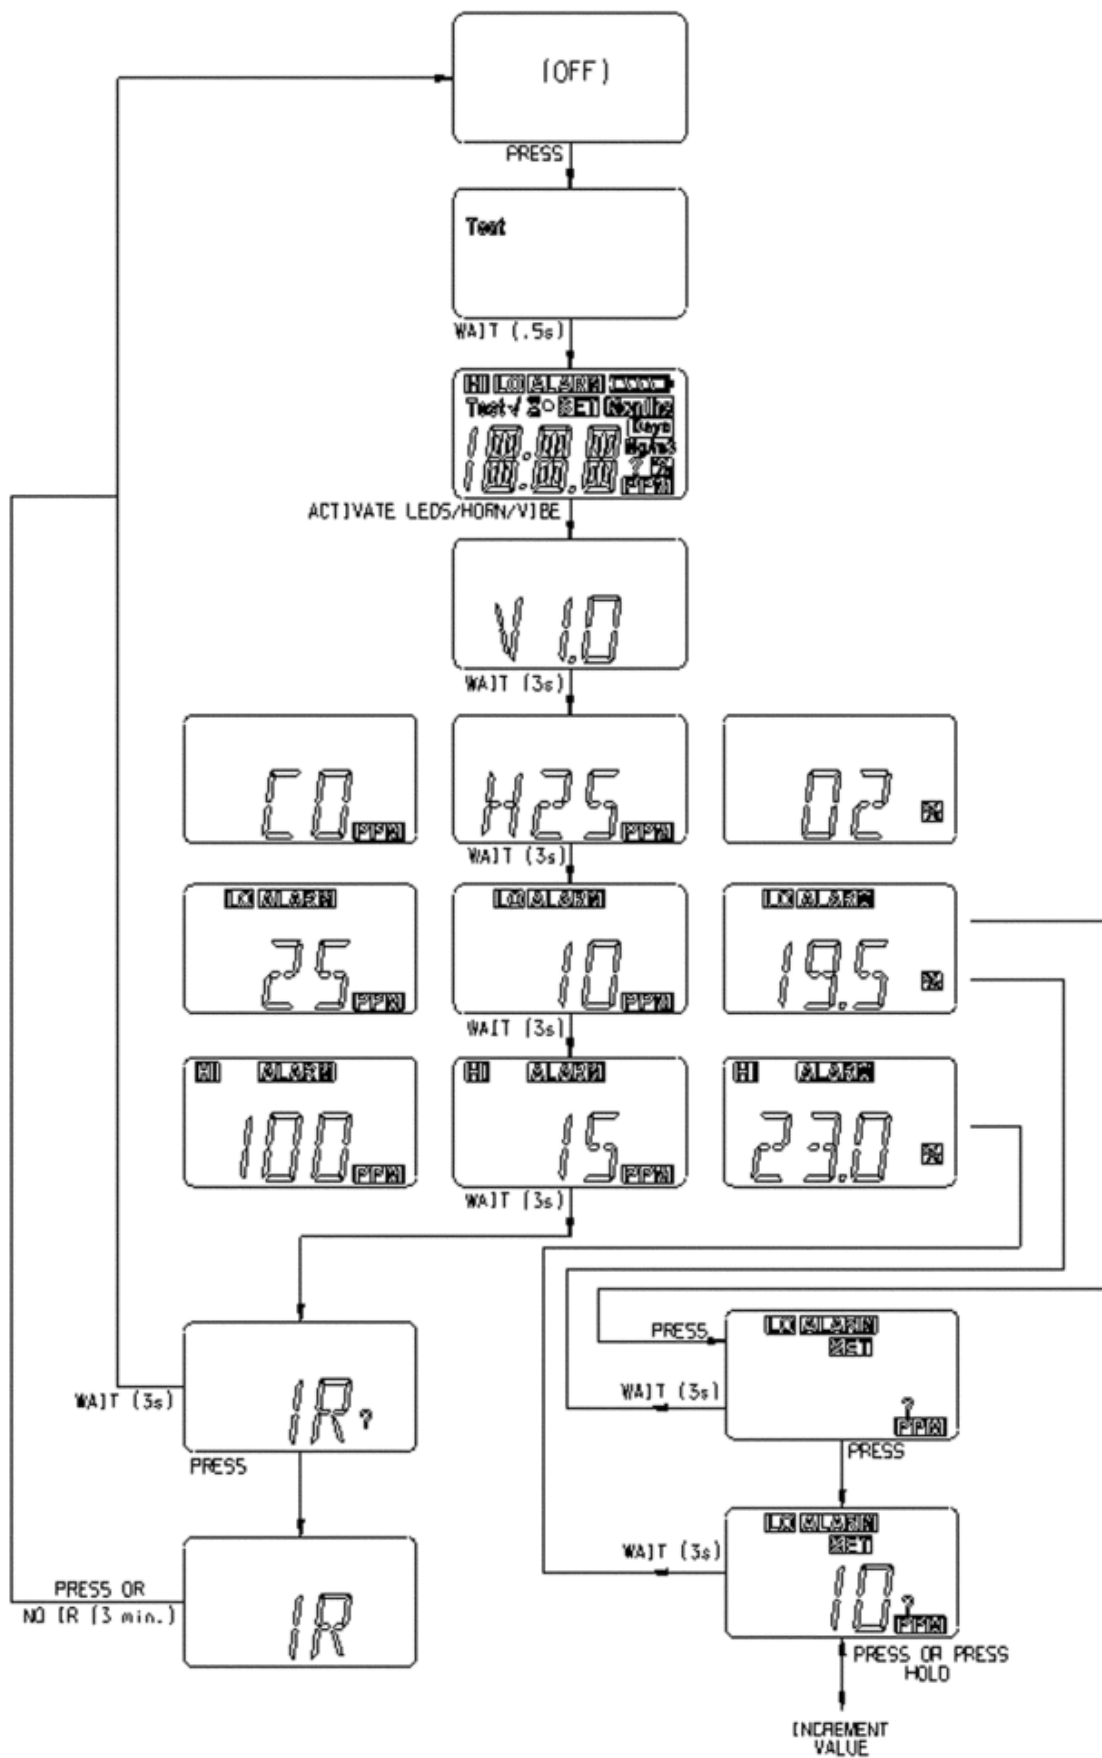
(OFF)

PRESS

Test

WAIT (.5s)

HI LO ALARM
Test ✓ SET
188.88
188.88

ACTIVATE LEDS/HORN/VIBE

V 1.0

WAIT (3s)

CO PPM

H2S PPM

O2 %

WAIT (3s)

LO ALARM
25 PPM

LO ALARM
10 PPM

LO ALARM
19.5 %

WAIT (3s)

HI ALARM
100 PPM

HI ALARM
15 PPM

HI ALARM
23.0 %

WAIT (3s)

WAIT (3s)

IR?

PRESS

PRESS OR
NO IR (3 min.)

IR

PRESS

LO ALARM
SET
? PPM

WAIT (3s)

PRESS

LO ALARM
SET
10 ? PPM

WAIT (3s)

PRESS OR PRESS HOLD

INCREMENT VALUE